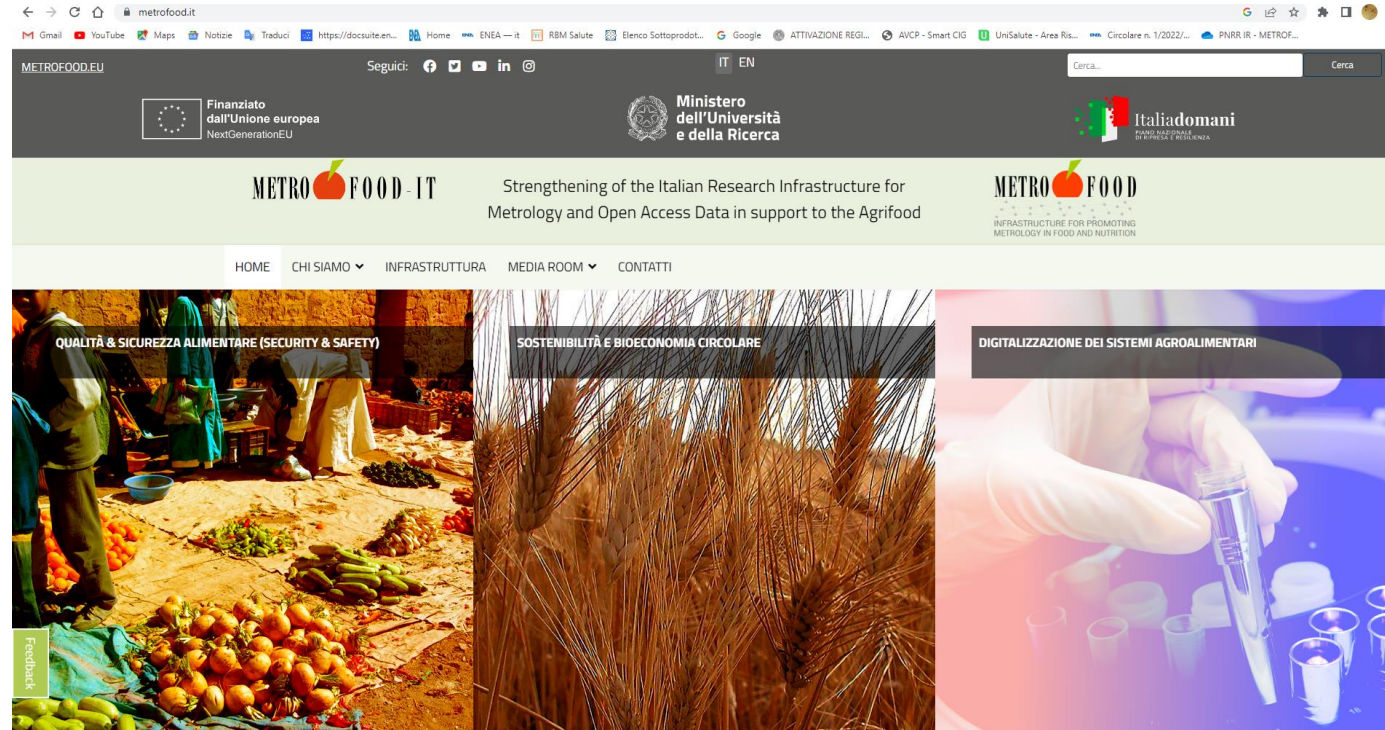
metrofood.it

Gmail YouTube Maps Notizie Traduci https://docsuite.en... Home ENEA — it RBM Salute Elenco Sottoprodot... Google ATTIVAZIONE REGI... AVCP - Smart CIG UniSalute - Area Ris... Circolare n. 1/2022/... PNRR IR - METROF...

METROFOOD.EU

Seguici:

IT EN

Cerca...

Cerca

Finanziato dall'Unione europea NextGenerationEU

Ministero dell'Università e della Ricerca

Italiadomani PIANO NAZIONALE DI RIPRESA E RESILIENZA

METRO FOOD-IT

Strengthening of the Italian Research Infrastructure for Metrology and Open Access Data in support to the Agrifood

METRO FOOD INFRASTRUCTURE FOR PROMOTING METROLOGY IN FOOD AND NUTRITION

HOME CHI SIAMO INFRASTRUTTURA MEDIA ROOM CONTATTI

QUALITÀ & SICUREZZA ALIMENTARE (SECURITY & SAFETY)

SOSTENIBILITÀ E BIOECONOMIA CIRCOLARE

DIGITALIZZAZIONE DEI SISTEMI AGROALIMENTARI

Feedback